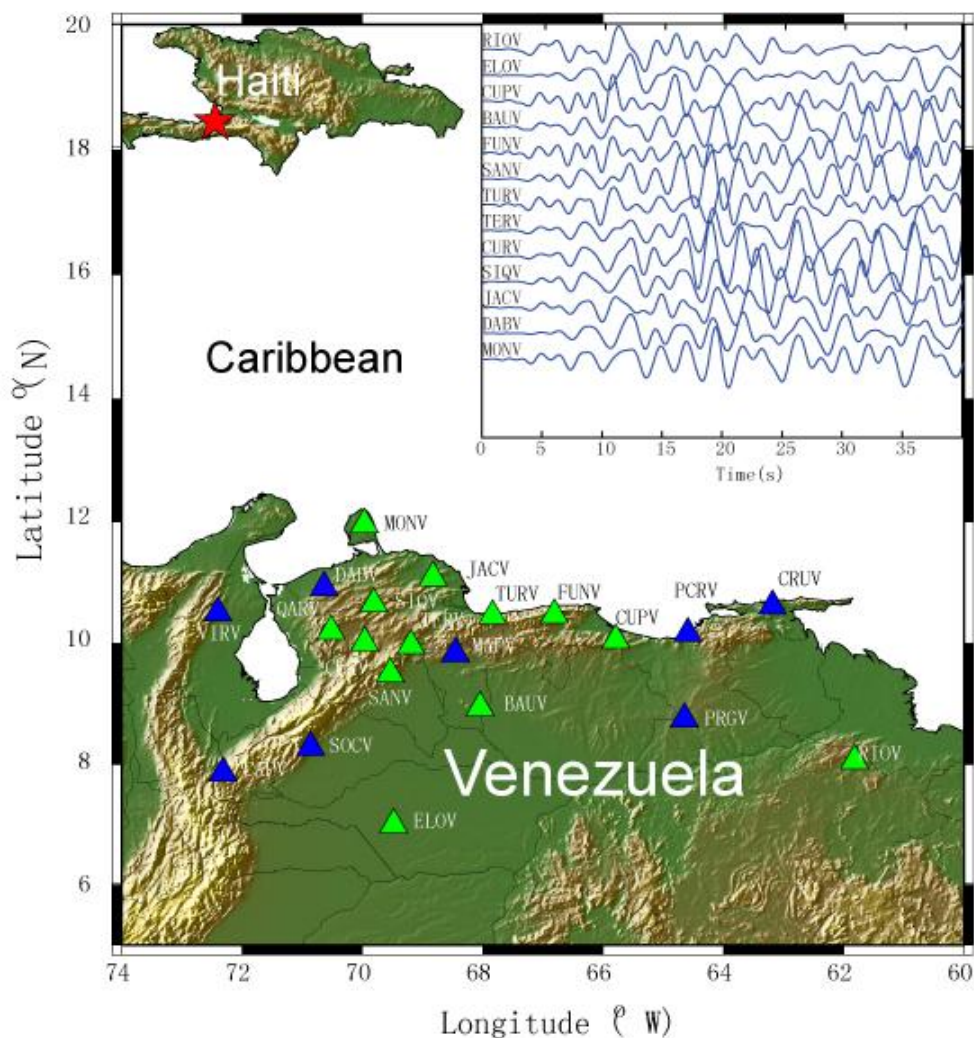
20
18
16
14
12
10
8
6
Latitude °(N)

Haiti

Caribbean

RIOV
ELOV
CUPV
BAUV
FUNV
SANV
TURV
TERV
CURV
SIQV
JACV
DABV
MONV

0 5 10 15 20 25 30 35
Time(s)

MONV
DABV
JACV
QARV
SIQV
TURV
FUNV
PCRV
CRUV
VIRV
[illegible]
CUPV
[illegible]
SANV
BAUV
PRGV
SOCV
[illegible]
RIOV
ELOV

Venezuela

74 72 70 68 66 64 62 60
Longitude (° W)